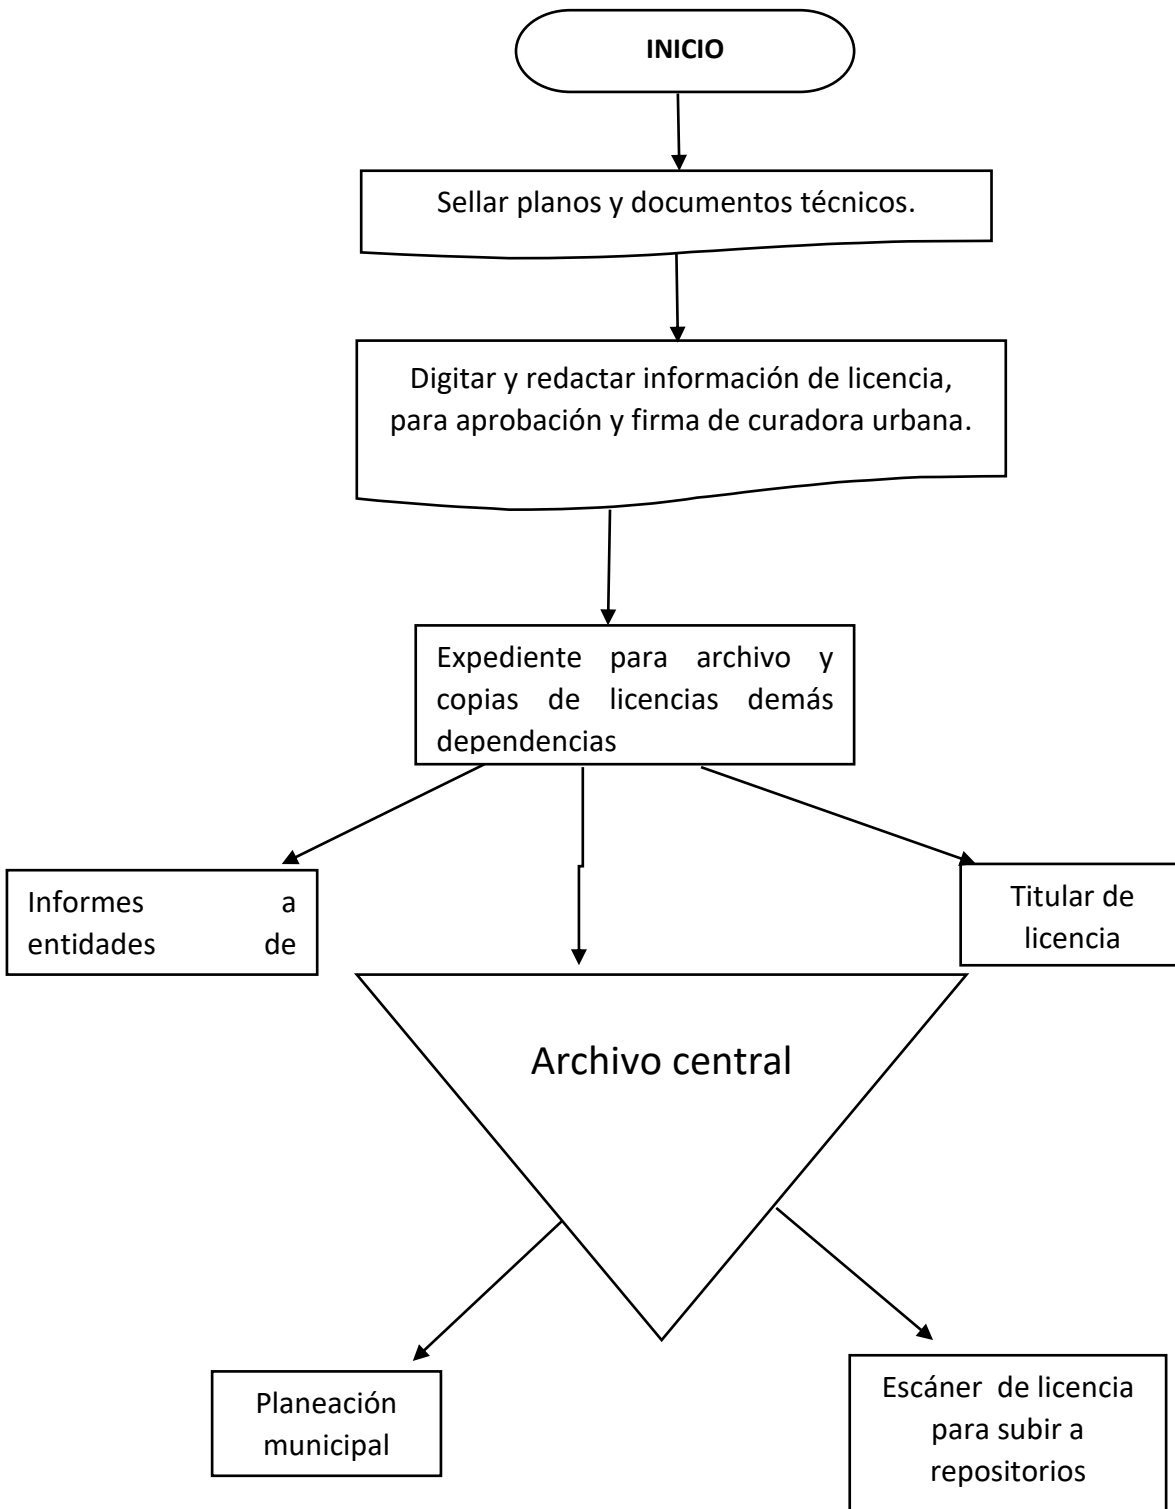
INICIO

Sellar planos y documentos técnicos.

Digitar y redactar información de licencia, para aprobación y firma de curadora urbana.

Expediente para archivo y copias de licencias demás dependencias

Informes a entidades de

Titular de licencia

Archivo central

Planeación municipal

Escáner de licencia para subir a repositorios